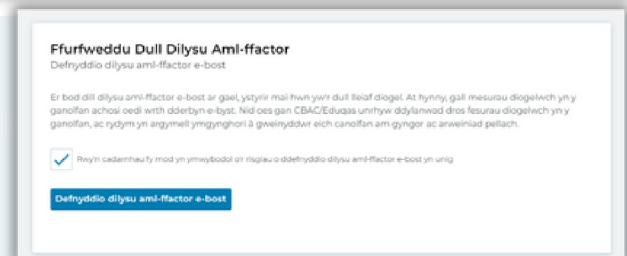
Ffurfweddu Dull Dilysu Aml-ffactor
Defnyddio dilysu aml-ffactor e-bost

Er bod dill dilysu aml-ffactor e-bost ar gael, ystyrir mai hwn yw'r dull lleiaf diogel. At hynny, gall mesurau diogelwch yn y ganolfan achosi oedi wrth dderbyn e-byst. Nid oes gan CBAC/Eduqas unrhyw ddylanwad dros fesurau diogelwch yn y ganolfan, ac rydym yn argymell ymgynghori â gweinyddwr eich canolfan am gyngor ac arweiniad pellach.

Rwy'n cadarnhau fy mod yn ymwybodol o'r risgiau o ddefnyddio dilysu aml-ffactor e-bost yn unig

Defnyddio dilysu aml-ffactor e-bost